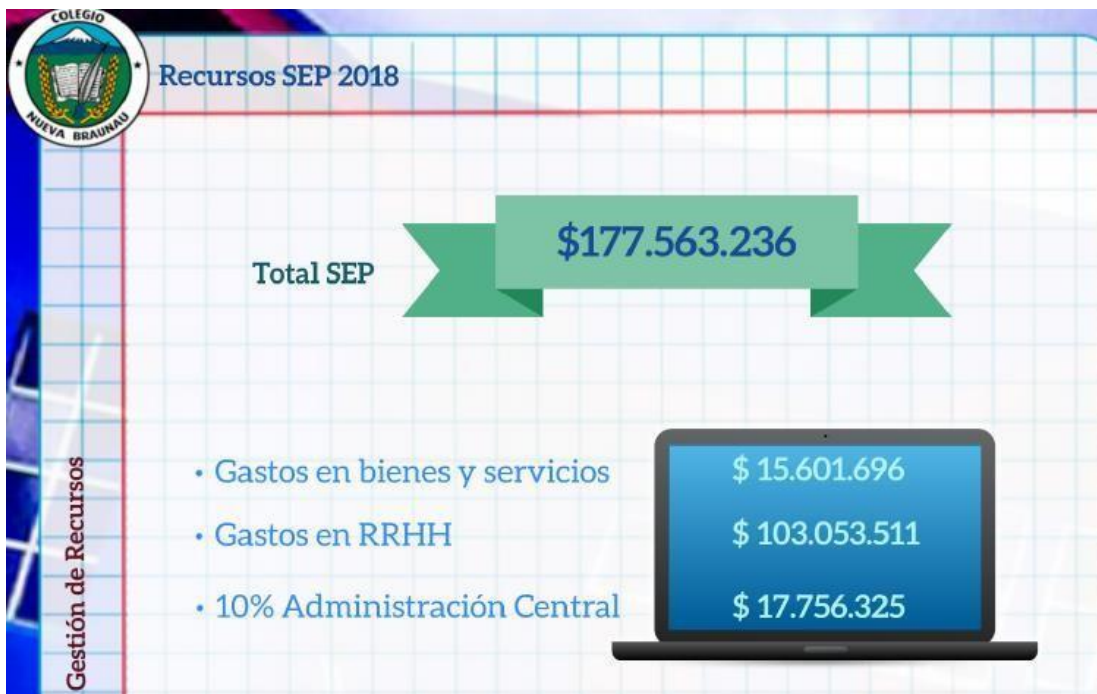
COLEGIO
NUEVA BRAUNAU

Recursos SEP 2018

Total SEP

$177.563.236

Gestión de Recursos

• Gastos en bienes y servicios
• Gastos en RRHH
• 10% Administración Central

$ 15.601.696
$ 103.053.511
$ 17.756.325